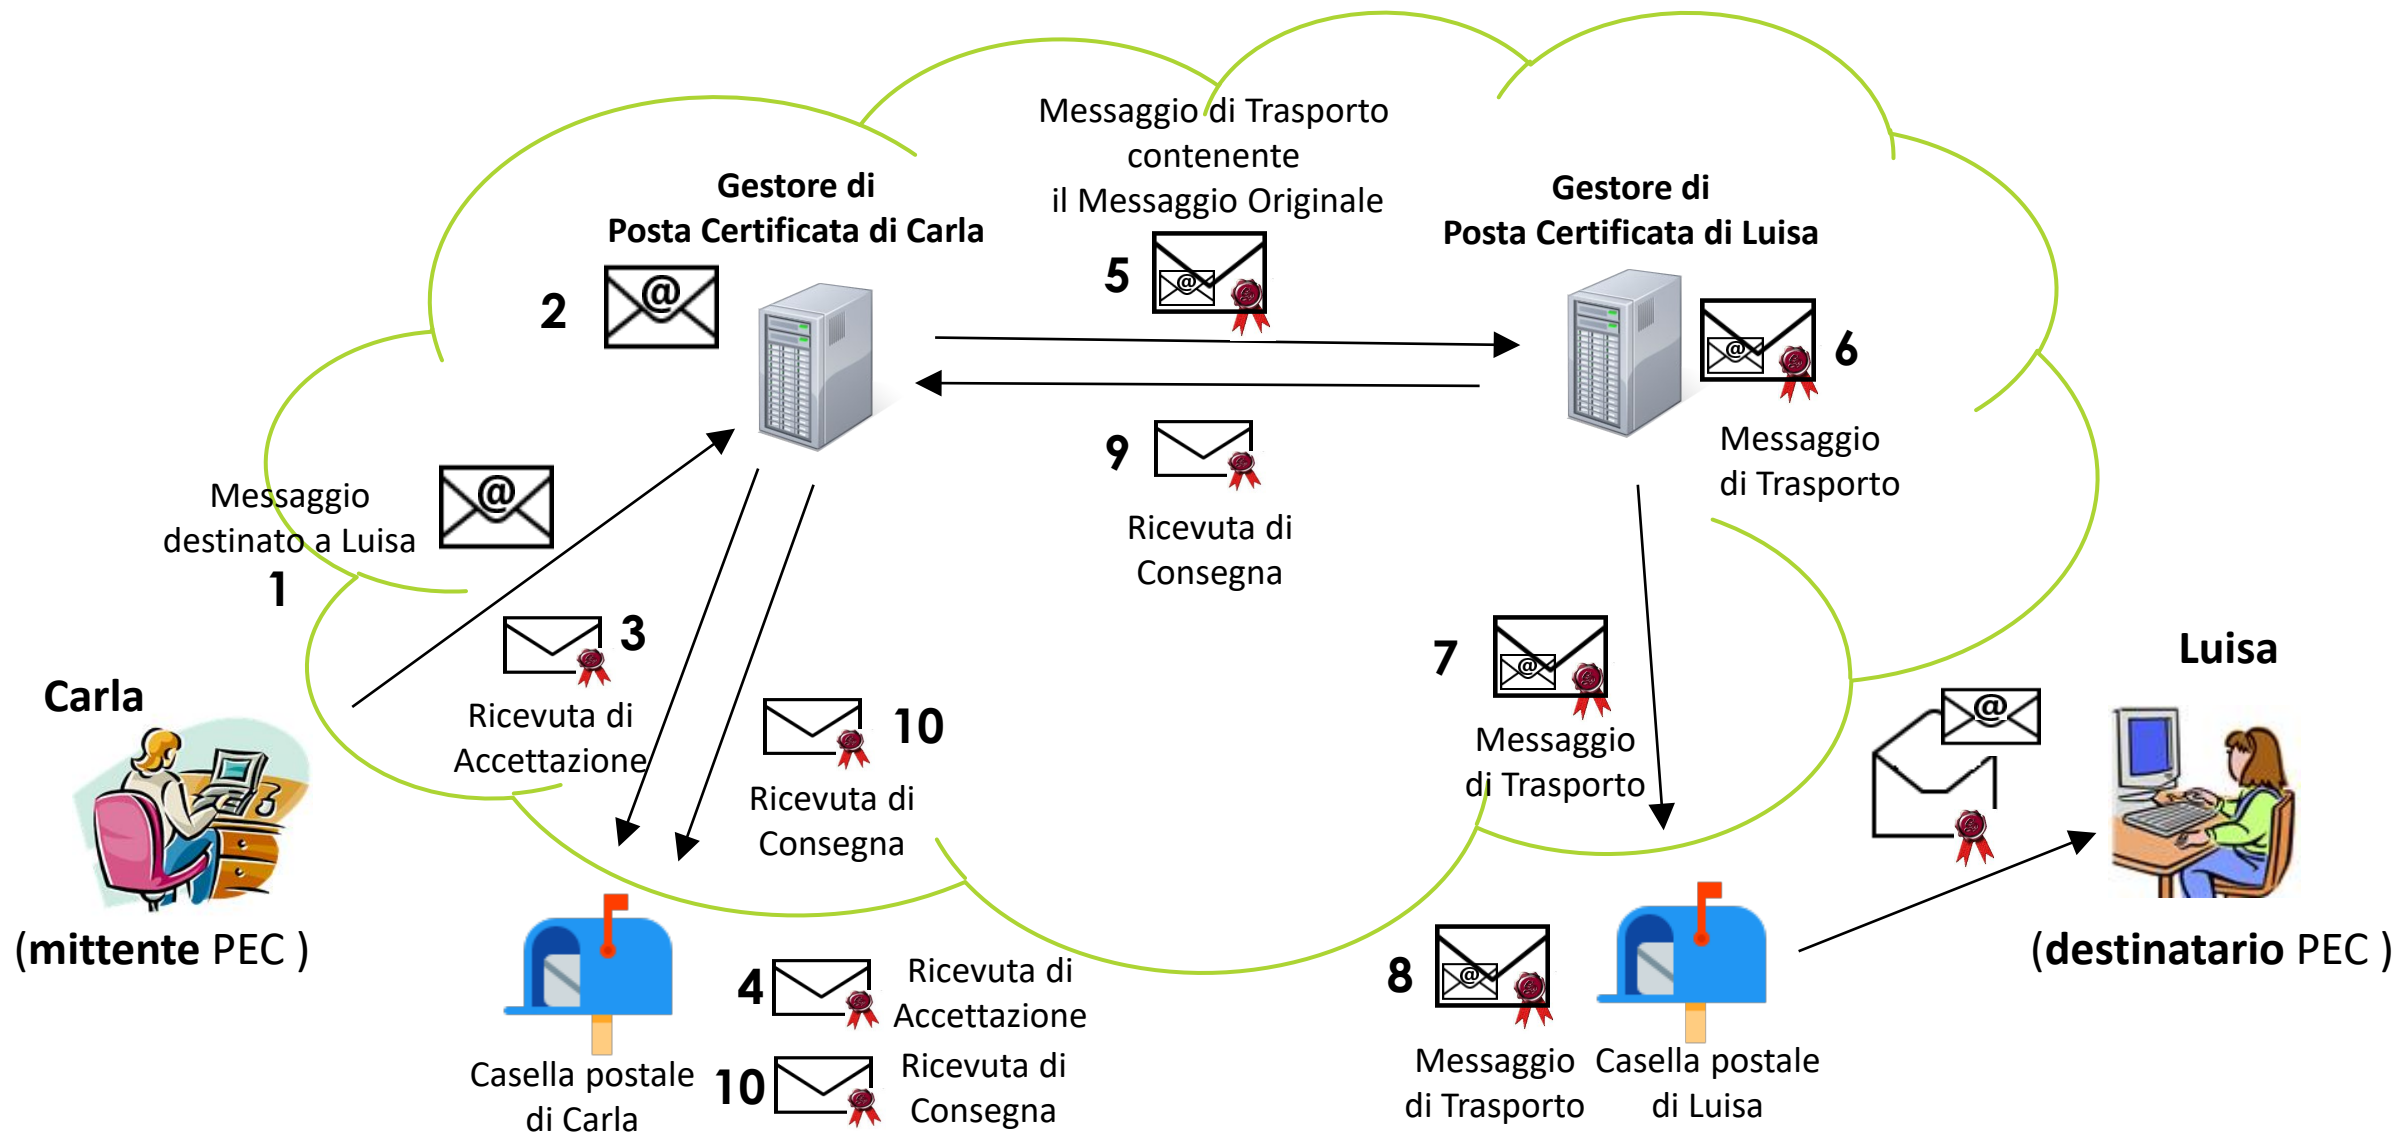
Messaggio di Trasporto contenente il Messaggio Originale

Gestore di Posta Certificata di Carla

Gestore di Posta Certificata di Luisa

2

5

6

Messaggio di Trasporto

9

Ricevuta di Consegna

Messaggio destinato a Luisa

1

3

Ricevuta di Accettazione

Carla

10

Ricevuta di Consegna

7

Messaggio di Trasporto

Luisa

(mittente PEC )

(destinatario PEC )

4

Ricevuta di Accettazione

10

Ricevuta di Consegna

Casella postale di Carla

8

Messaggio di Trasporto

Casella postale di Luisa